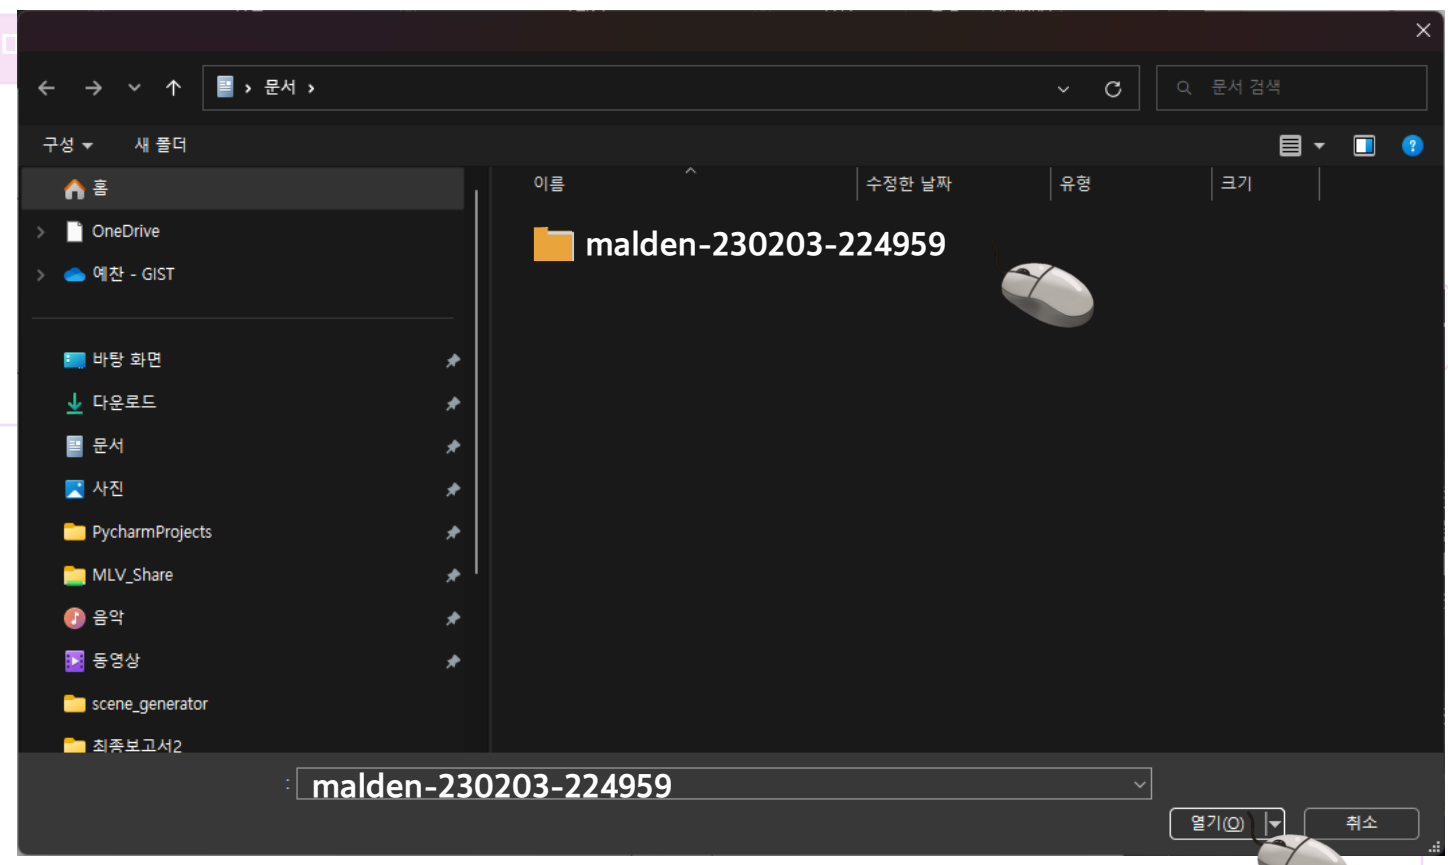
› 문서 ›

문서 검색

구성 ▾

새 폴더

홈

OneDrive

예찬 - GIST

바탕 화면

다운로드

문서

사진

PycharmProjects

MLV_Share

음악

동영상

scene_generator

최종보고서2

| 이름 | 수정한 날짜 | 유형 | 크기 |
|---|---|---|---|
| malden-230203-224959 | | | |

malden-230203-224959

열기(O)

취소